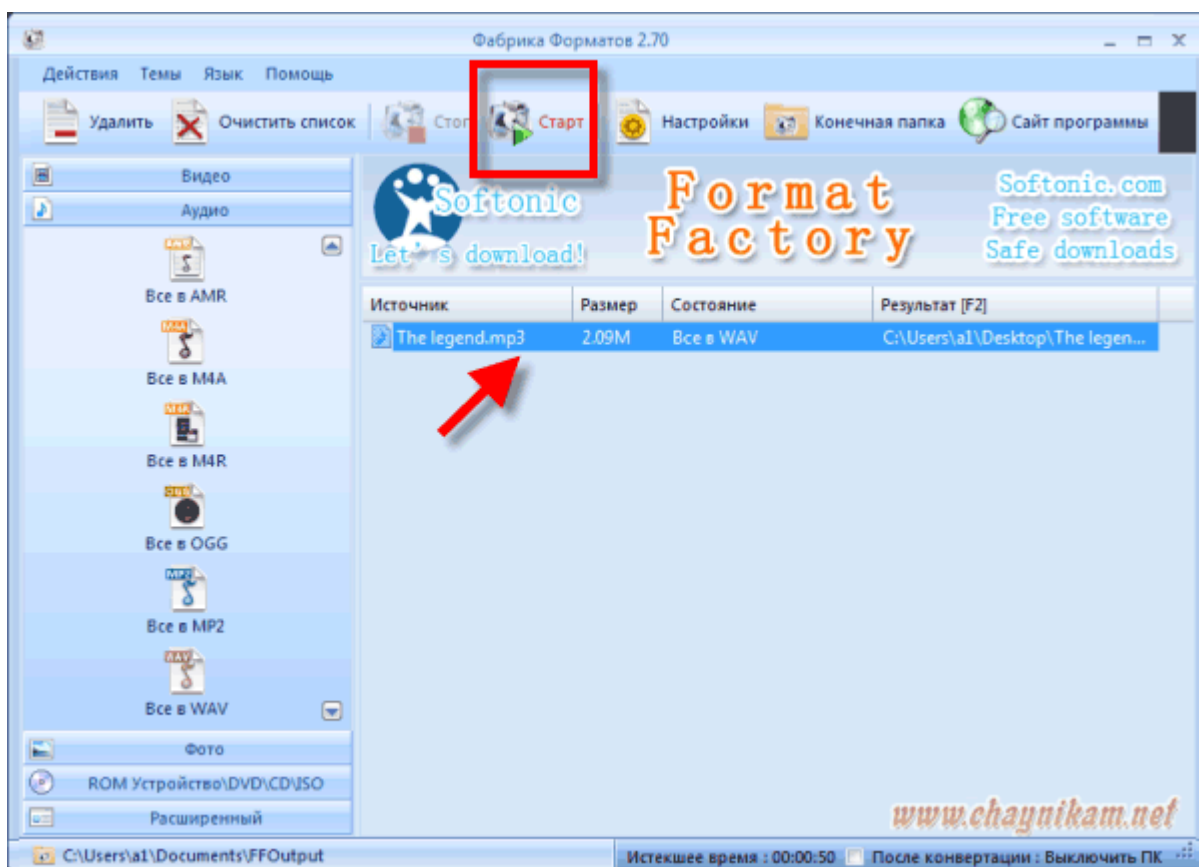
Фабрика Форматов 2.70

Действия Темы Язык Помощь

Удалить Очистить список Стоп Старт Настройки Конечная папка Сайт программы

Видео
Аудио
Все в AMR
Все в M4A
Все в M4R
Все в OGG
Все в MP2
Все в WAV
Фото
ROM Устройство\DVD\CD\ISO
Расширенный

Softonic
Let's download!
Format Factory
Softonic.com
Free software
Safe downloads

| Источник | Размер | Состояние | Результат [F2] |
|---|---|---|---|
| The legend.mp3 | 2.09M | Все в WAV | C:\Users\a1\Desktop\The legen... |

www.chaynikam.net

C:\Users\a1\Documents\FFOutput
Истекшее время : 00:00:50 После конвертации : Выключить ПК